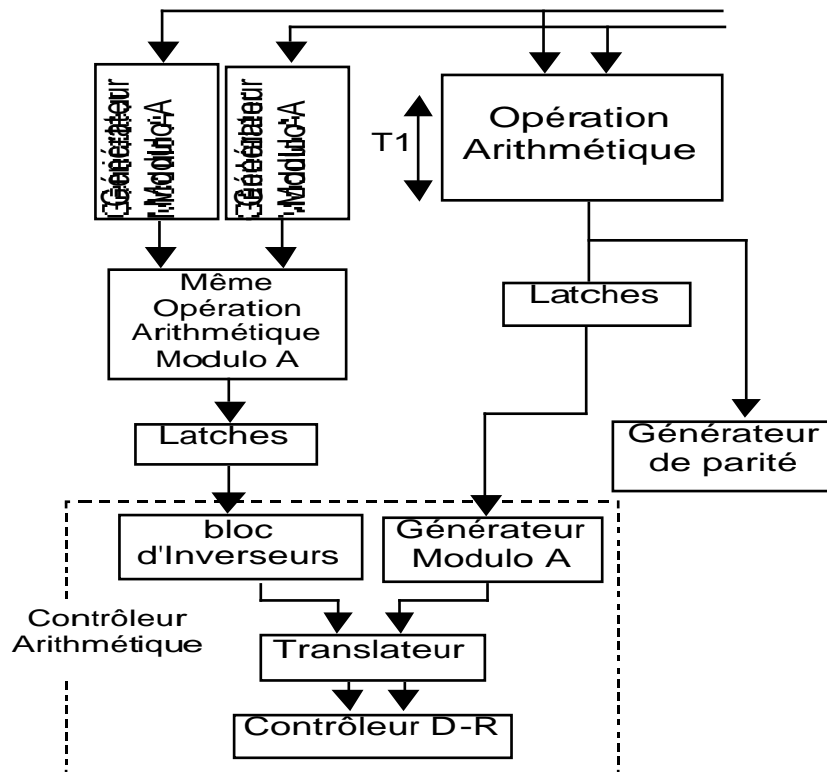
Générateur Modulo A

Générateur Modulo A

T1

Opération Arithmétique

Même Opération Arithmétique Modulo A

Latches

Latches

Générateur de parité

bloc d'Inverseurs

Générateur Modulo A

Contrôleur Arithmétique

Translateur

Contrôleur D-R